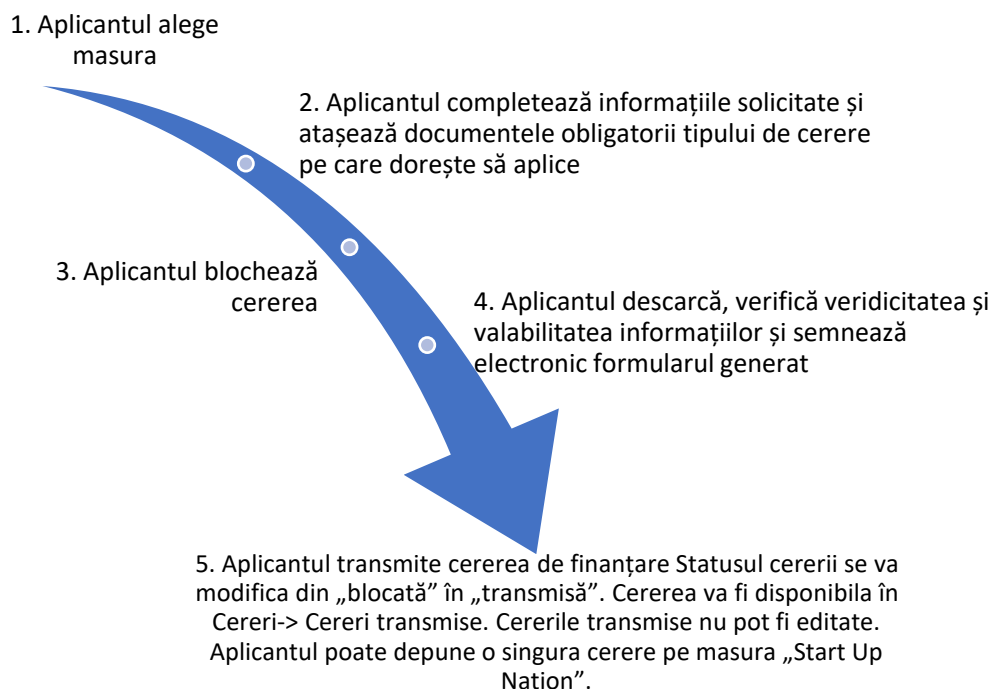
1. Aplicantul alege masura

2. Aplicantul completează informațiile solicitate și atașează documentele obligatorii tipului de cerere pe care dorește să aplice

3. Aplicantul blochează cererea

4. Aplicantul descarcă, verifică veridicitatea și valabilitatea informațiilor și semnează electronic formularul generat

5. Aplicantul transmite cererea de finanțare Statusul cererii se va modifica din „blocată” în „transmisă”. Cererea va fi disponibila în Cereri-> Cereri transmise. Cererile transmise nu pot fi editate. Aplicantul poate depune o singura cerere pe masura „Start Up Nation”.